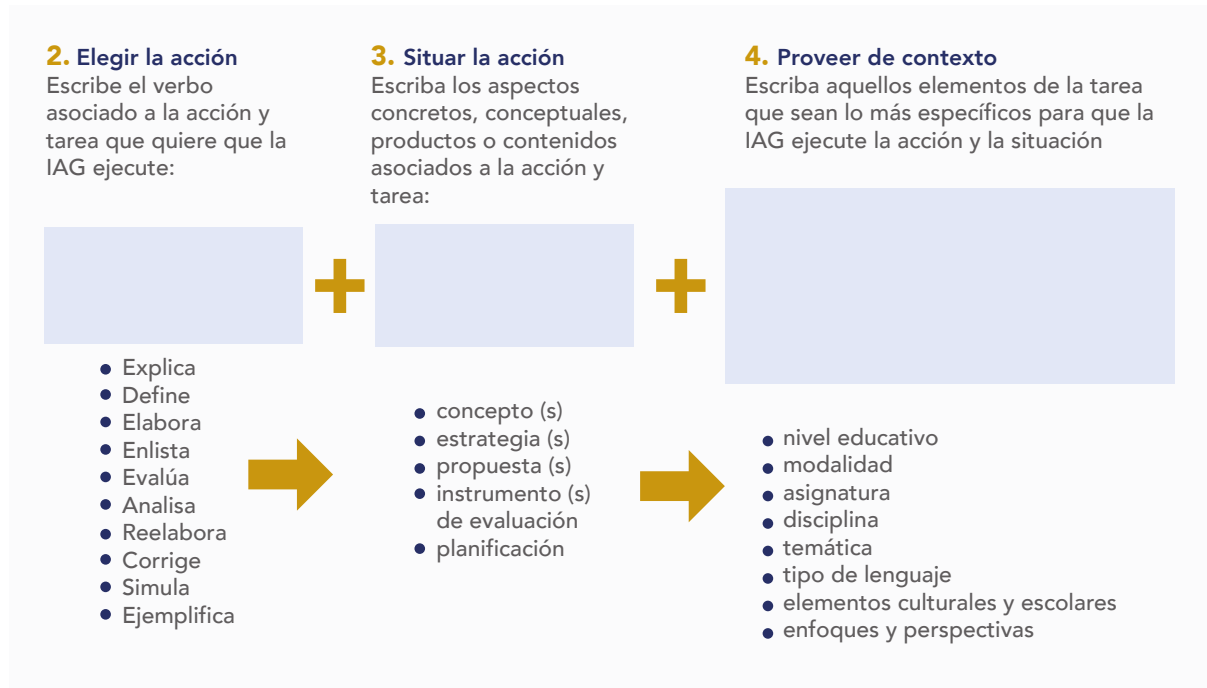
2. Elegir la acción
Escribe el verbo asociado a la acción y tarea que quiere que la IAG ejecute:

- Explica
- Define
- Elabora
- Enlista
- Evalúa
- Analisa
- Reelabora
- Corrige
- Simula
- Ejemplifica

3. Situar la acción
Escriba los aspectos concretos, conceptuales, productos o contenidos asociados a la acción y tarea:

- concepto (s)
- estrategia (s)
- propuesta (s)
- instrumento (s) de evaluación
- planificación

4. Proveer de contexto
Escriba aquellos elementos de la tarea que sean lo más específicos para que la IAG ejecute la acción y la situación

- nivel educativo
- modalidad
- asignatura
- disciplina
- temática
- tipo de lenguaje
- elementos culturales y escolares
- enfoques y perspectivas